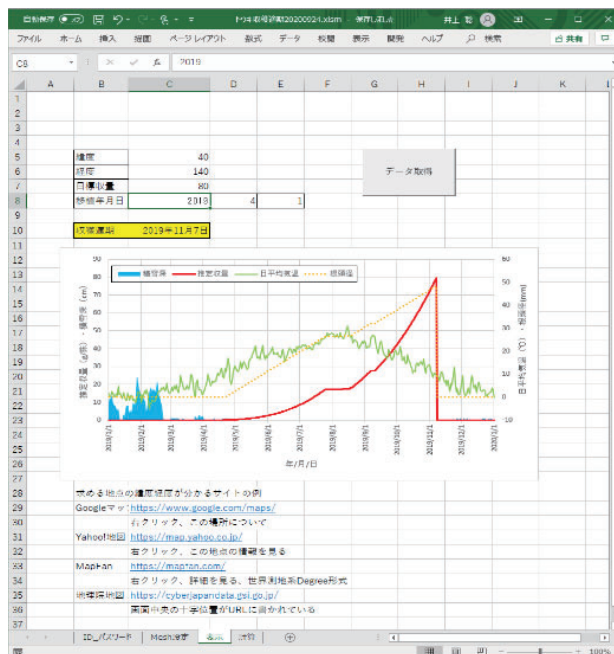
自動保存 ● オフ　トウキ収穫予測20200324.xlsm - 保存しました　井上 聡　田　ー　□　×

ファイル　ホーム　挿入　描画　ページレイアウト　数式　データ　校閲　表示　開発　ヘルプ　検索　共有

C8　fx　2019

| | A | B | C | D | E | F | G | H | I | J | K |
|---|---|---|---|---|---|---|---|---|---|---|---|
| 1 | | | | | | | | | | | |
| 2 | | | | | | | | | | | |
| 3 | | | | | | | | | | | |
| 4 | | | | | | | | | | | |
| 5 | | 緯度 | 40 | | | | | | | | |
| 6 | | 経度 | 140 | | | | | | | | |
| 7 | | 目標収量 | 80 | | | | | | | | |
| 8 | | 移植年月日 | 2019 | 4 | 1 | | | | | | |
| 9 | | | | | | | | | | | |
| 10 | | 収穫適期 | 2019年11月7日 | | | | | | | | |

データ取得

積雪深　推定収量　日平均気温　根頭径

推定収量（g/株）・根頭径（mm）

日平均気温（℃）・積雪深（cm）

90, 80, 70, 60, 50, 40, 30, 20, 10, 0

60, 50, 40, 30, 20, 10, 0, -10

2019/1/1, 2019/2/1, 2019/3/1, 2019/4/1, 2019/5/1, 2019/6/1, 2019/7/1, 2019/8/1, 2019/9/1, 2019/10/1, 2019/11/1, 2019/12/1, 2020/1/1

年/月/日

28 求める地点の緯度経度が分かるサイトの例
29 Googleマップ https://www.google.com/maps/
30 右クリック、この場所について
31 Yahoo!地図 https://map.yahoo.co.jp/
32 右クリック、この地点の情報を見る
33 MapFan https://mapfan.com/
34 右クリック、詳細を見る、世界測地系Degree形式
35 地理院地図 https://cyberjapandata.gsi.go.jp/
36 画面中央の十字位置がURLに書かれている
37

ID_パスワード　Mesh設定　表示　計算　⊕

100%